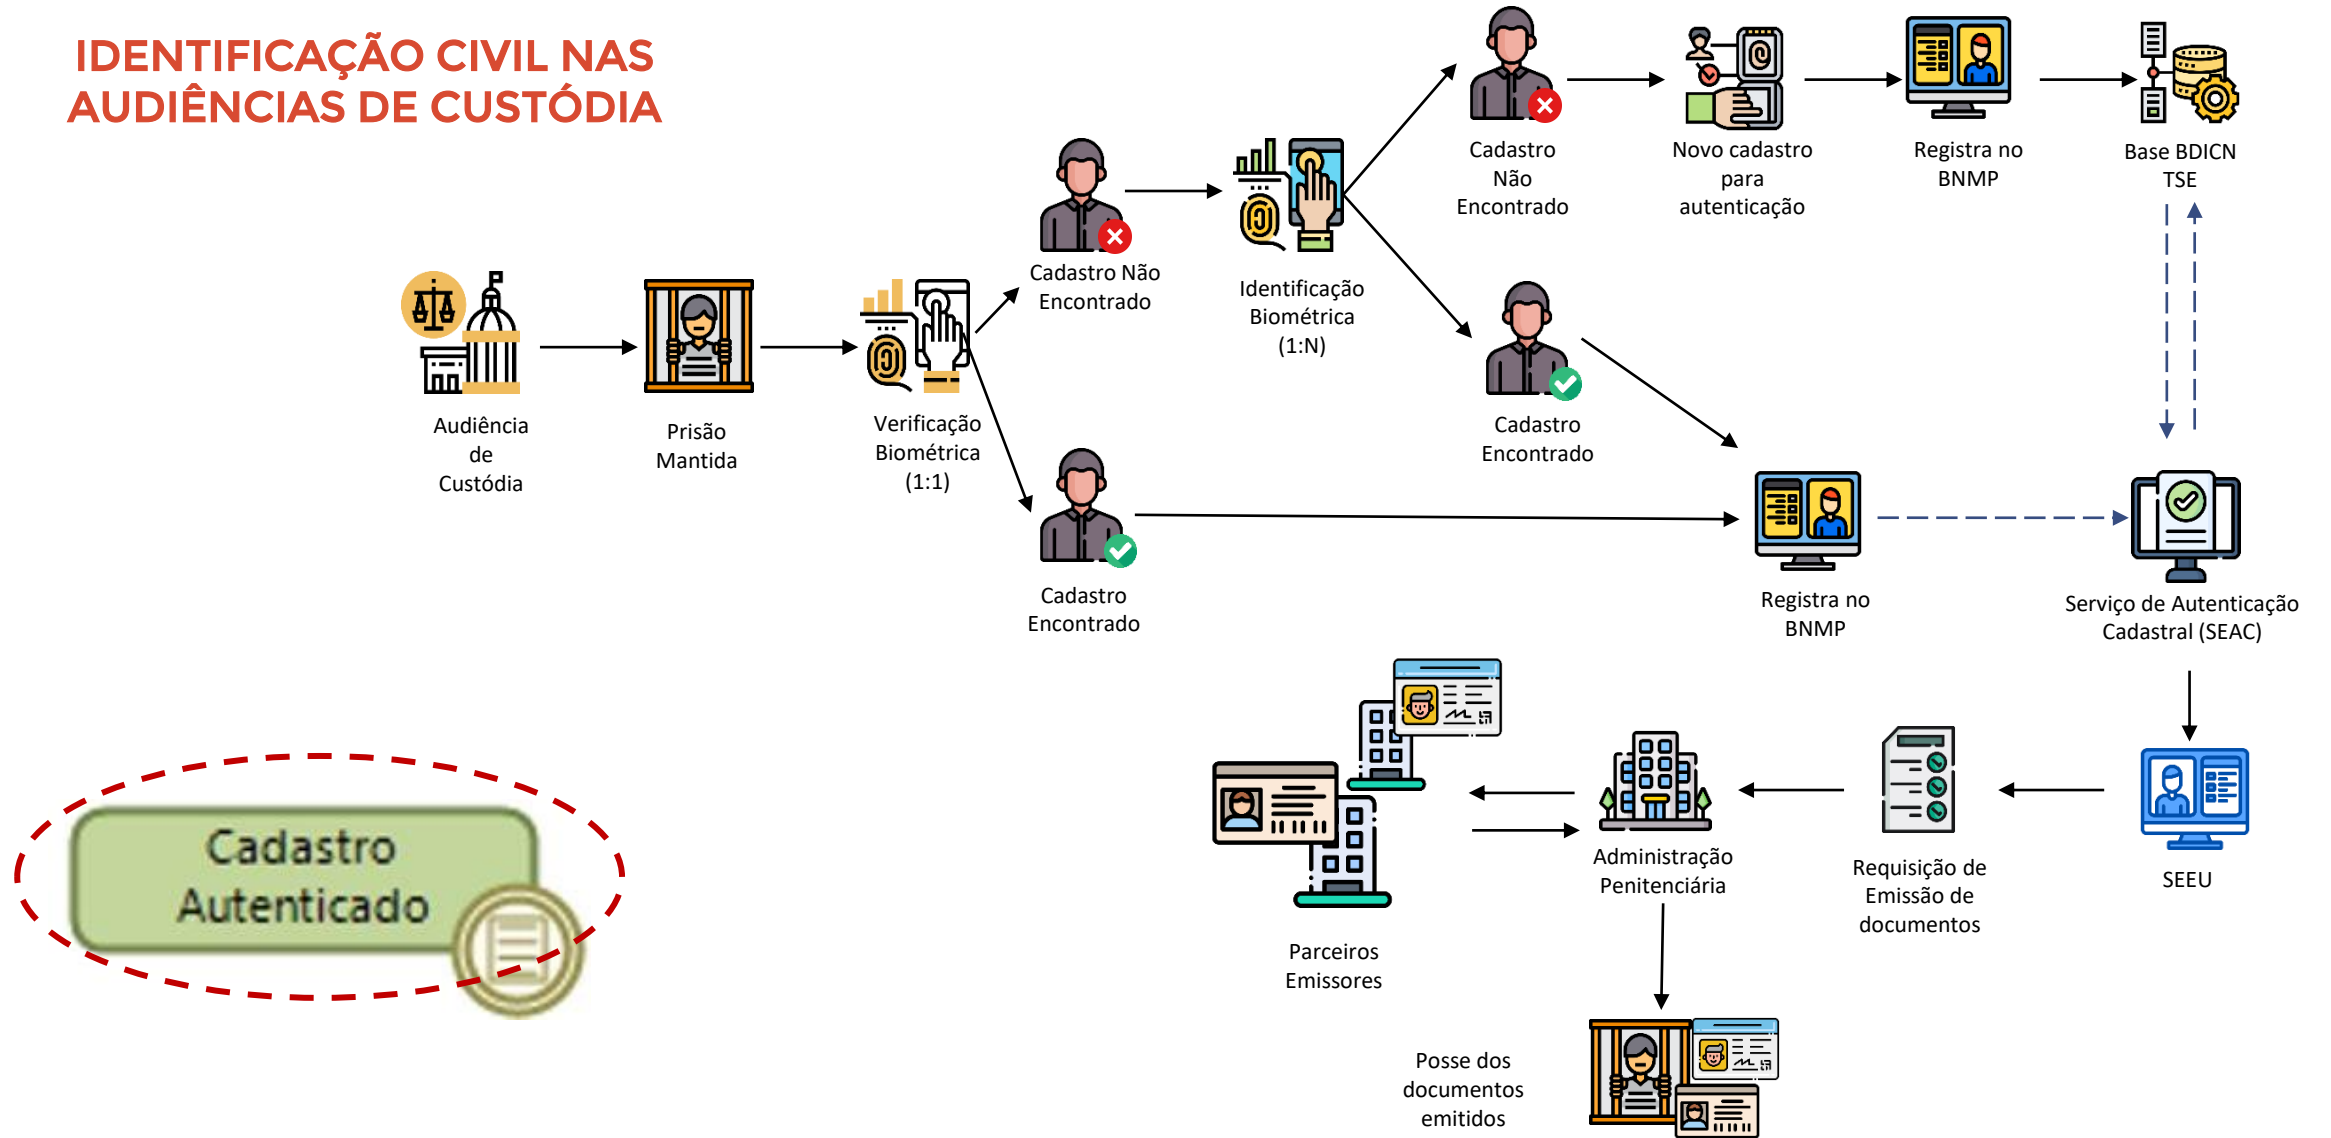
IDENTIFICAÇÃO CIVIL NAS AUDIÊNCIAS DE CUSTÓDIA

Audiência de Custódia

Prisão Mantida

Verificação Biométrica (1:1)

Cadastro Não Encontrado

Identificação Biométrica (1:N)

Cadastro Não Encontrado

Novo cadastro para autenticação

Registra no BNMP

Base BDICN TSE

Cadastro Encontrado

Cadastro Encontrado

Registra no BNMP

Serviço de Autenticação Cadastral (SEAC)

SEEU

Requisição de Emissão de documentos

Administração Penitenciária

Parceiros Emissores

Posse dos documentos emitidos

Cadastro Autenticado